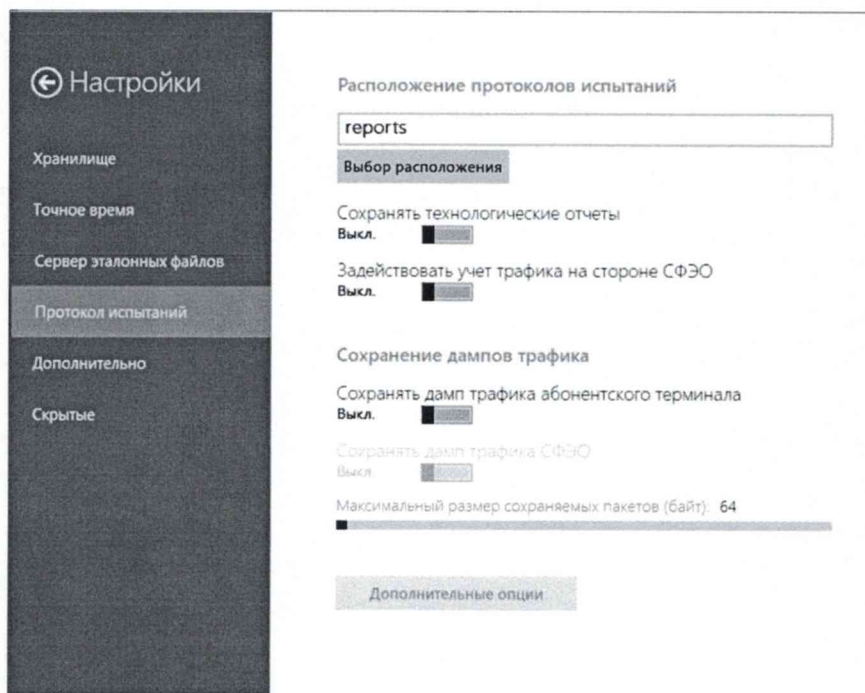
Настройки

Хранилище

Точное время

Сервер эталонных файлов

Протокол испытаний

Дополнительно

Скрытые

Расположение протоколов испытаний

reports

Выбор расположения

Сохранять технологические отчеты
Выкл.

Задействовать учет трафика на стороне СФЭО
Выкл.

Сохранение дампов трафика

Сохранять дамп трафика абонентского терминала
Выкл.

Сохранять дамп трафика СФЭО
Выкл.

Максимальный размер сохраняемых пакетов (байт): 64

Дополнительные опции